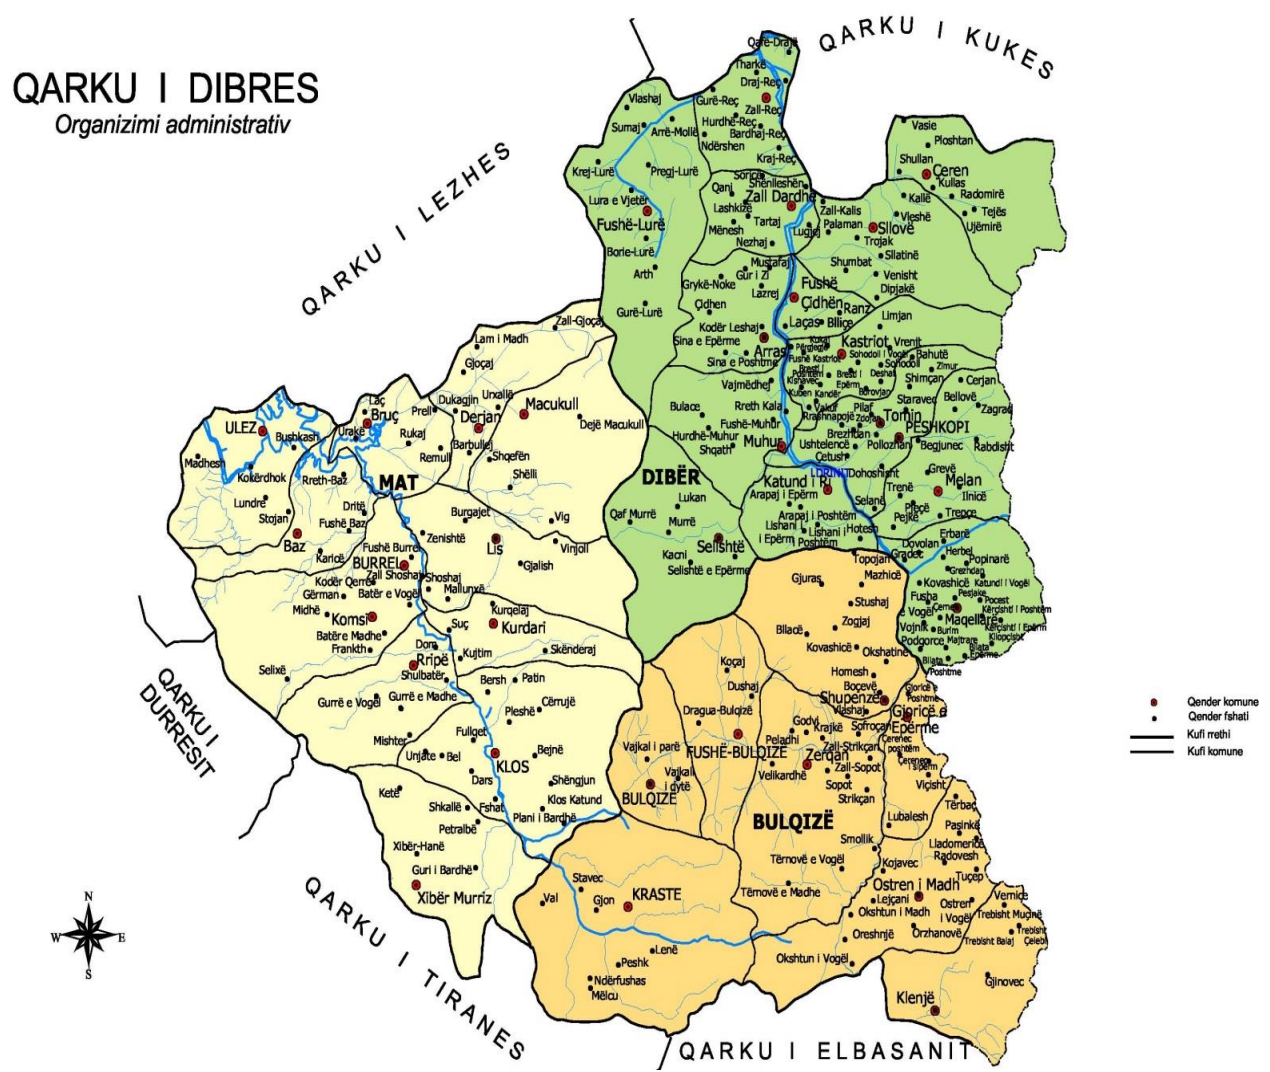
QARKU I DIBRES
Organizimi administrativ

QARKU I KUKES

QARKU I LEZHES

QARKU I DURRESIT

QARKU I TIRANES

QARKU I ELBASANIT

Qafë-Drajë
Tharkë
Draj-Reç
Zall-Reç
Vlashaj
Gurë-Reç
Hurdhë-Reç
Sumaj
Arrë-Mollë
Bardhaj-Reç
Ndërshen
Kraj-Reç
Krej-Lurë
Pregj-Lurë
Sorica
Shenlleshën
Qani
Zall Dardhë
Lura e Vjetër
Lashkizë
Zall-Kalis
Fushë-Lurë
Mënesh
Tartaj
Palaman
Sllovë
Lugjej
Nezhaj
Borie-Lurë
Arth
Mustafaj
Gur i Zi
Grykë-Noke
Lazrej
Çidhen
Fushë Çidhën
Ranz
Gurë-Lurë
Kodër Leshaj
Laçaj
Bllicë
Sina e Epërme
Arras
Sina e Poshtme
Fushë Kastriot
Vajmëdhej
Bulace
Rreth Kala
Fushë-Muhur
Hurdhë-Muhur
Muhur
Shqath
Kastriot
Sohodoll i Vogël
Sohodoll
Dardhë
Dohoshisht
Ushtelencë
Cetush
Brezhdan
Pollozhan
Katund i Ri
Arapaj i Epërm
Arapaj i Poshtëm
Lishani i Epërm
Lishani i Poshtëm
Hoteshë
Selanë
Vasie
Plloshtan
Shullan
Çeren
Kullas
Radomirë
Kalis
Vleshë
Tejës
Ujëmirë
Trojak
Sllatinë
Shumbat
Venisht
Dipjakë
Limjan
Vrenjt
Bahutë
Zimur
Shimçan
Cerjan
Staravec
Bellovë
Zagrad
Pilaf
Zogjaj
Tomin
PESHKOPI
Begjunec
Rabdisht
Grevë
Melan
Ilnicë
Trenë
Pejkë
Pleçë
Trepçe
Erbarë
Dovolan
Gradec
Herbel
Popinarë
Grezhdan
Kovashicë
Katundi i Vogël
Fusha
Pesjake
Pocest
Maqellarë
Cerne
Vojnik
Burim
Kërçishti i Poshtëm
Kërçishti i Epërm
Podgorce
Majtarrë
Kllopçisht
Blliçë
Bllata
DIBËR
Lukan
Qaf Murrë
Murrë
Kacni
Selishtë
Selishtë e Epërme
Topojan
Mazhicë
Gjuras
Stushaj
Zogjaj
Bllacë
Kovashicë
Okshatinë
Homesh
Boçevë
Shupenzë
Vashaj
Gjoricë e Epërme
Koçaj
Dushaj
Dragua-Bulqizë
Godvi
Krajkë
Sofrocan
Peladhi
Zall-Strikçan
FUSHË-BULQIZË
Zerqan
Zall-Sopot
Vajkal i parë
Vajkal i dytë
Velikardhë
BULQIZË
Sopot
Strikçan
Viçisht
Lubalesh
Tërbaç
Pasinkë
BULQIZË
Smollik
Lladomericë
Radovesh
Tërnovë e Vogël
Kojavec
Tuçep
Tërnovë e Madhe
Ostren i Madh
Lejçani
Okshtun i Madh
Ostren i Vogël
Vernicë
Trebisht Mucinë
Trebisht Balaj
Çelebi
Oreshnjë
Orzhanovë
Okshtun i Vogël
Gjinovec
Klenjë
Zall-Gjoçaj
Lam i Madh
Gjoçaj
Dukagjin
Urxallë
Derjan
Macukull
Dejë Macukull
Laç
Bruç
Prell
Rukaj
ULEZ
Bushkash
Urakë
Barbullej
Remull
Shqefën
Madhesh
Kokërdhok
Rreth-Bazë
MAT
Shëlli
Lundre
Dritë
Burgajet
Vig
Stojan
Baz
Fushë Baz
Zenishtë
Lis
Vinjoll
Karicë
Fushë Burrel
BURREL
Zall Shoshaj
Shoshaj
Gjalish
Kodër Qerret
Gërman
Batër e Vogël
Mallunxë
Midhë
Komsi
Kurqelaj
Batëre Madhe
Kurdari
Frankth
Suç
Dom
Kujtim
Skënderaj
Selixë
Ripë
Shulbatër
Bersh
Patin
Gurrë e Vogël
Gurrë e Madhe
Cërrujë
Pleshë
Mishter
Fullqet
Unjate
Bel
KLOS
Bejnë
Dars
Shëngjun
Kete
Shkallë
Fshat
Klos Katund
Petralbë
Plani i Bardhë
Xibër-Hanë
Guri i Bardhë
Xibër Murriz
Stavec
Val
Gjon
KRASTE
Lenë
Peshk
Ndërfushas
Mëlcu
LDRINI

Qender komune
Qender fshati
Kufi rrethi
Kufi komune

N
W
E
S